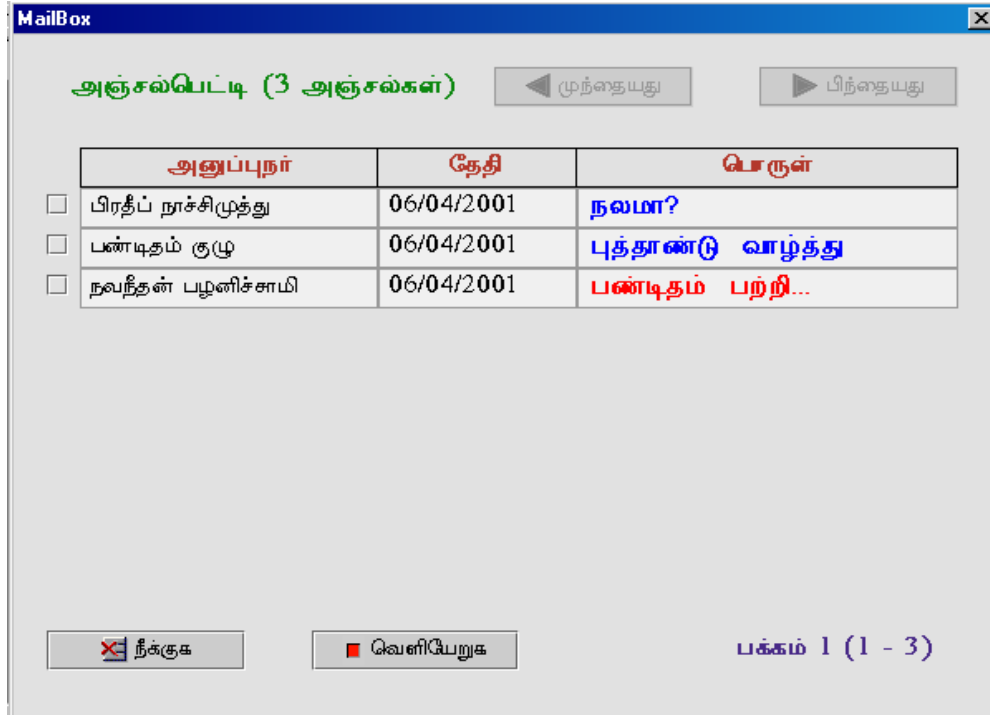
MailBox

அஞ்சல்பெட்டி (3 அஞ்சல்கள்)

முந்தையது

பிந்தையது

| அனுப்புநர் | தேதி | பொருள் |
|---|---|---|
| பிரதீப் நாச்சிமுத்து | 06/04/2001 | நலமா? |
| பண்டிதம் குழு | 06/04/2001 | புத்தாண்டு வாழ்த்து |
| நவநீதன் பழனிச்சாமி | 06/04/2001 | பண்டிதம் பற்றி... |

நீக்குக

வெளியேறுக

பக்கம் 1 (1 - 3)